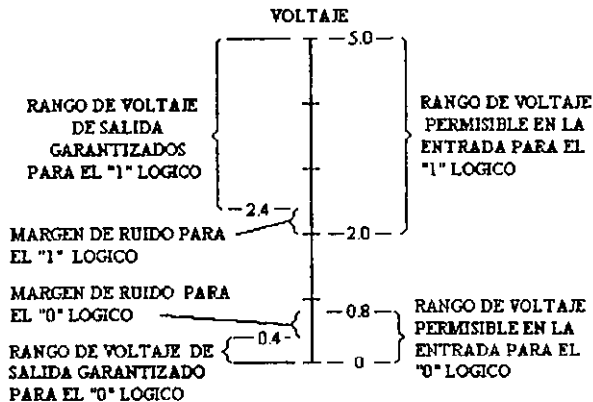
VOLTAJE

5.0

RANGO DE VOLTAJE DE SALIDA GARANTIZADOS PARA EL "1" LOGICO

RANGO DE VOLTAJE PERMISIBLE EN LA ENTRADA PARA EL "1" LOGICO

2.4

MARGEN DE RUIDO PARA EL "1" LOGICO

2.0

MARGEN DE RUIDO PARA EL "0" LOGICO

0.8

RANGO DE VOLTAJE PERMISIBLE EN LA ENTRADA PARA EL "0" LOGICO

0.4

RANGO DE VOLTAJE DE SALIDA GARANTIZADO PARA EL "0" LOGICO

0